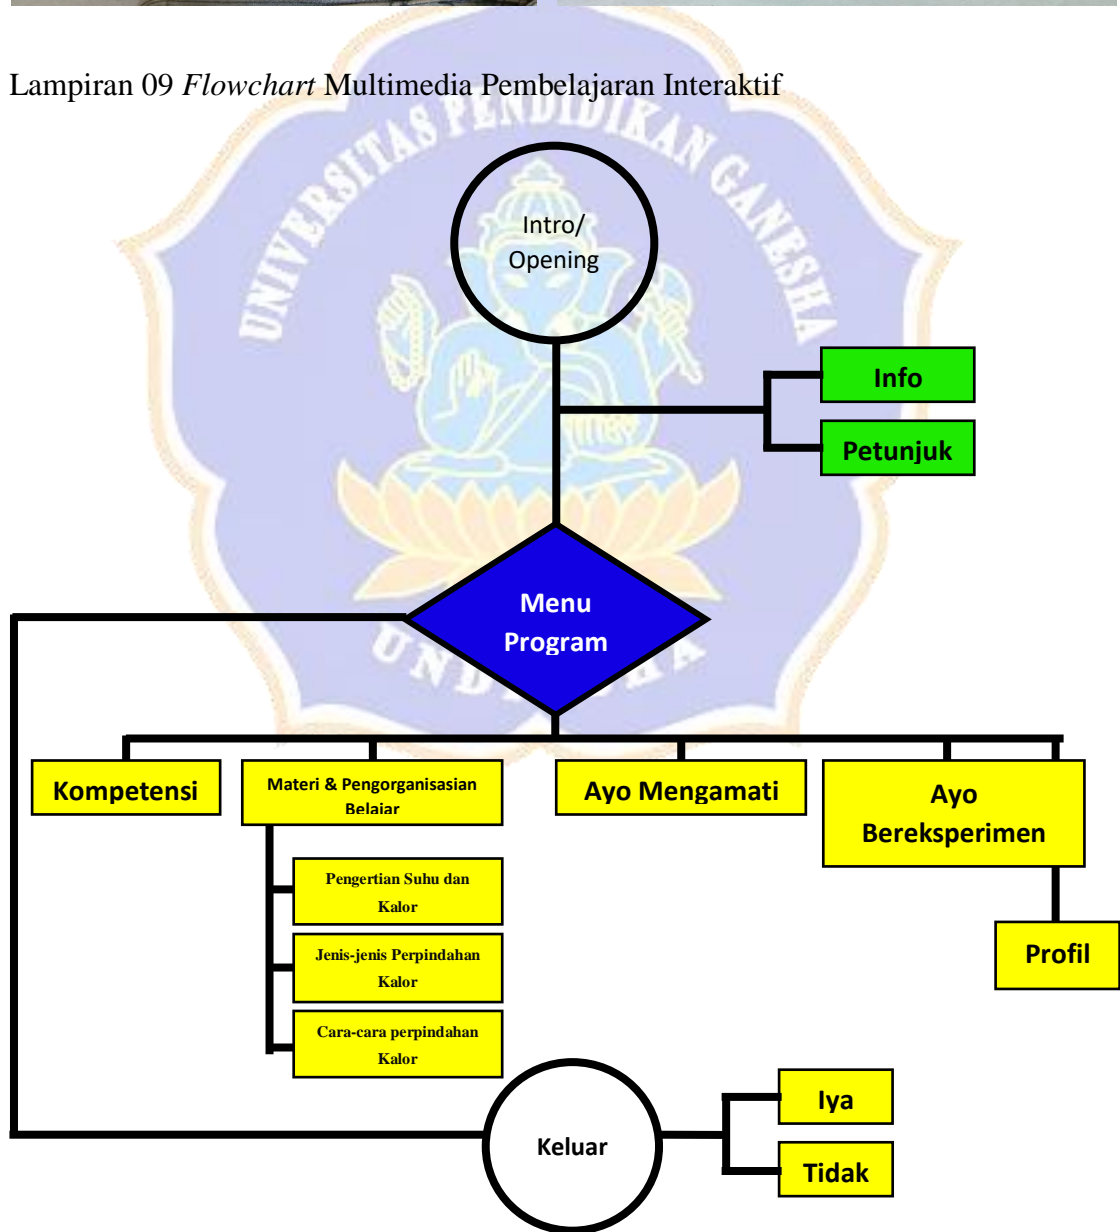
Lampiran 09 *Flowchart* Multimedia Pembelajaran Interaktif

UNIVERSITAS PENDIDIKAN GANESHA

UNDIKSHA

Intro/ Opening

Info

Petunjuk

Menu Program

Kompetensi

Materi & Pengorganisasian Belajar

Ayo Mengamati

Ayo Bereksperimen

Pengertian Suhu dan Kalor

Jenis-jenis Perpindahan Kalor

Cara-cara perpindahan Kalor

Profil

Keluar

Iya

Tidak